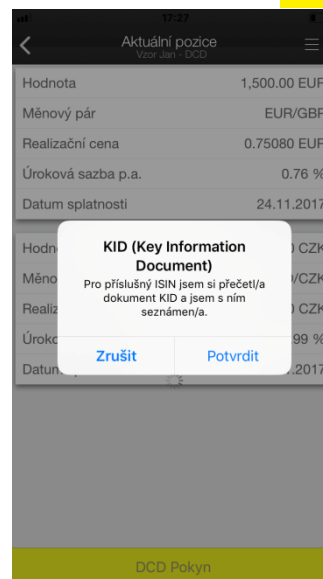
17:27

Aktuální pozice
Vzor Jan - DCD

Hodnota 1,500.00 EUR
Měnový pár EUR/GBP
Realizační cena 0.75080 EUR
Úroková sazba p.a. 0.76 %
Datum splatnosti 24.11.2017

Hodn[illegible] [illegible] CZK
Měno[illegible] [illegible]/CZK
Realiz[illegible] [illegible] CZK
Úroko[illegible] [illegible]99 %
Datum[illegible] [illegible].2017

KID (Key Information Document)
Pro příslušný ISIN jsem si přečetl/a dokument KID a jsem s ním seznámen/a.
Zrušit
Potvrdit

DCD Pokyn